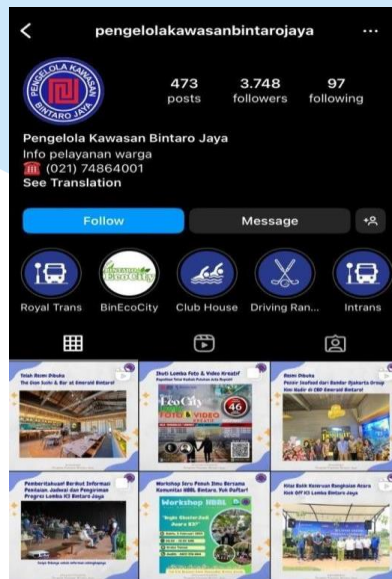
<
pengelolakawasanbintarojaya
...

PENGELOLA KAWASAN
BINTARO JAYA

473
posts

3.748
followers

97
following

Pengelola Kawasan Bintaro Jaya
Info pelayanan warga
(021) 74864001
See Translation

Follow
Message

Royal Trans
BinEcoCity
Club House
Driving Ran...
Intrans

Telah Resmi Dibuka
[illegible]

Ikuti Lomba Foto & Video Kreatif
EcoCity
FOTO & VIDEO
46

Resmi Dibuka
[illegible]

Pemberitahuan! Berikut Informasi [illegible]

Workshop Seru Penuh Ilmu Bersama Komunitas HRBL Bintaro, Yuk Daftar!
Workshop HRBL

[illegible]